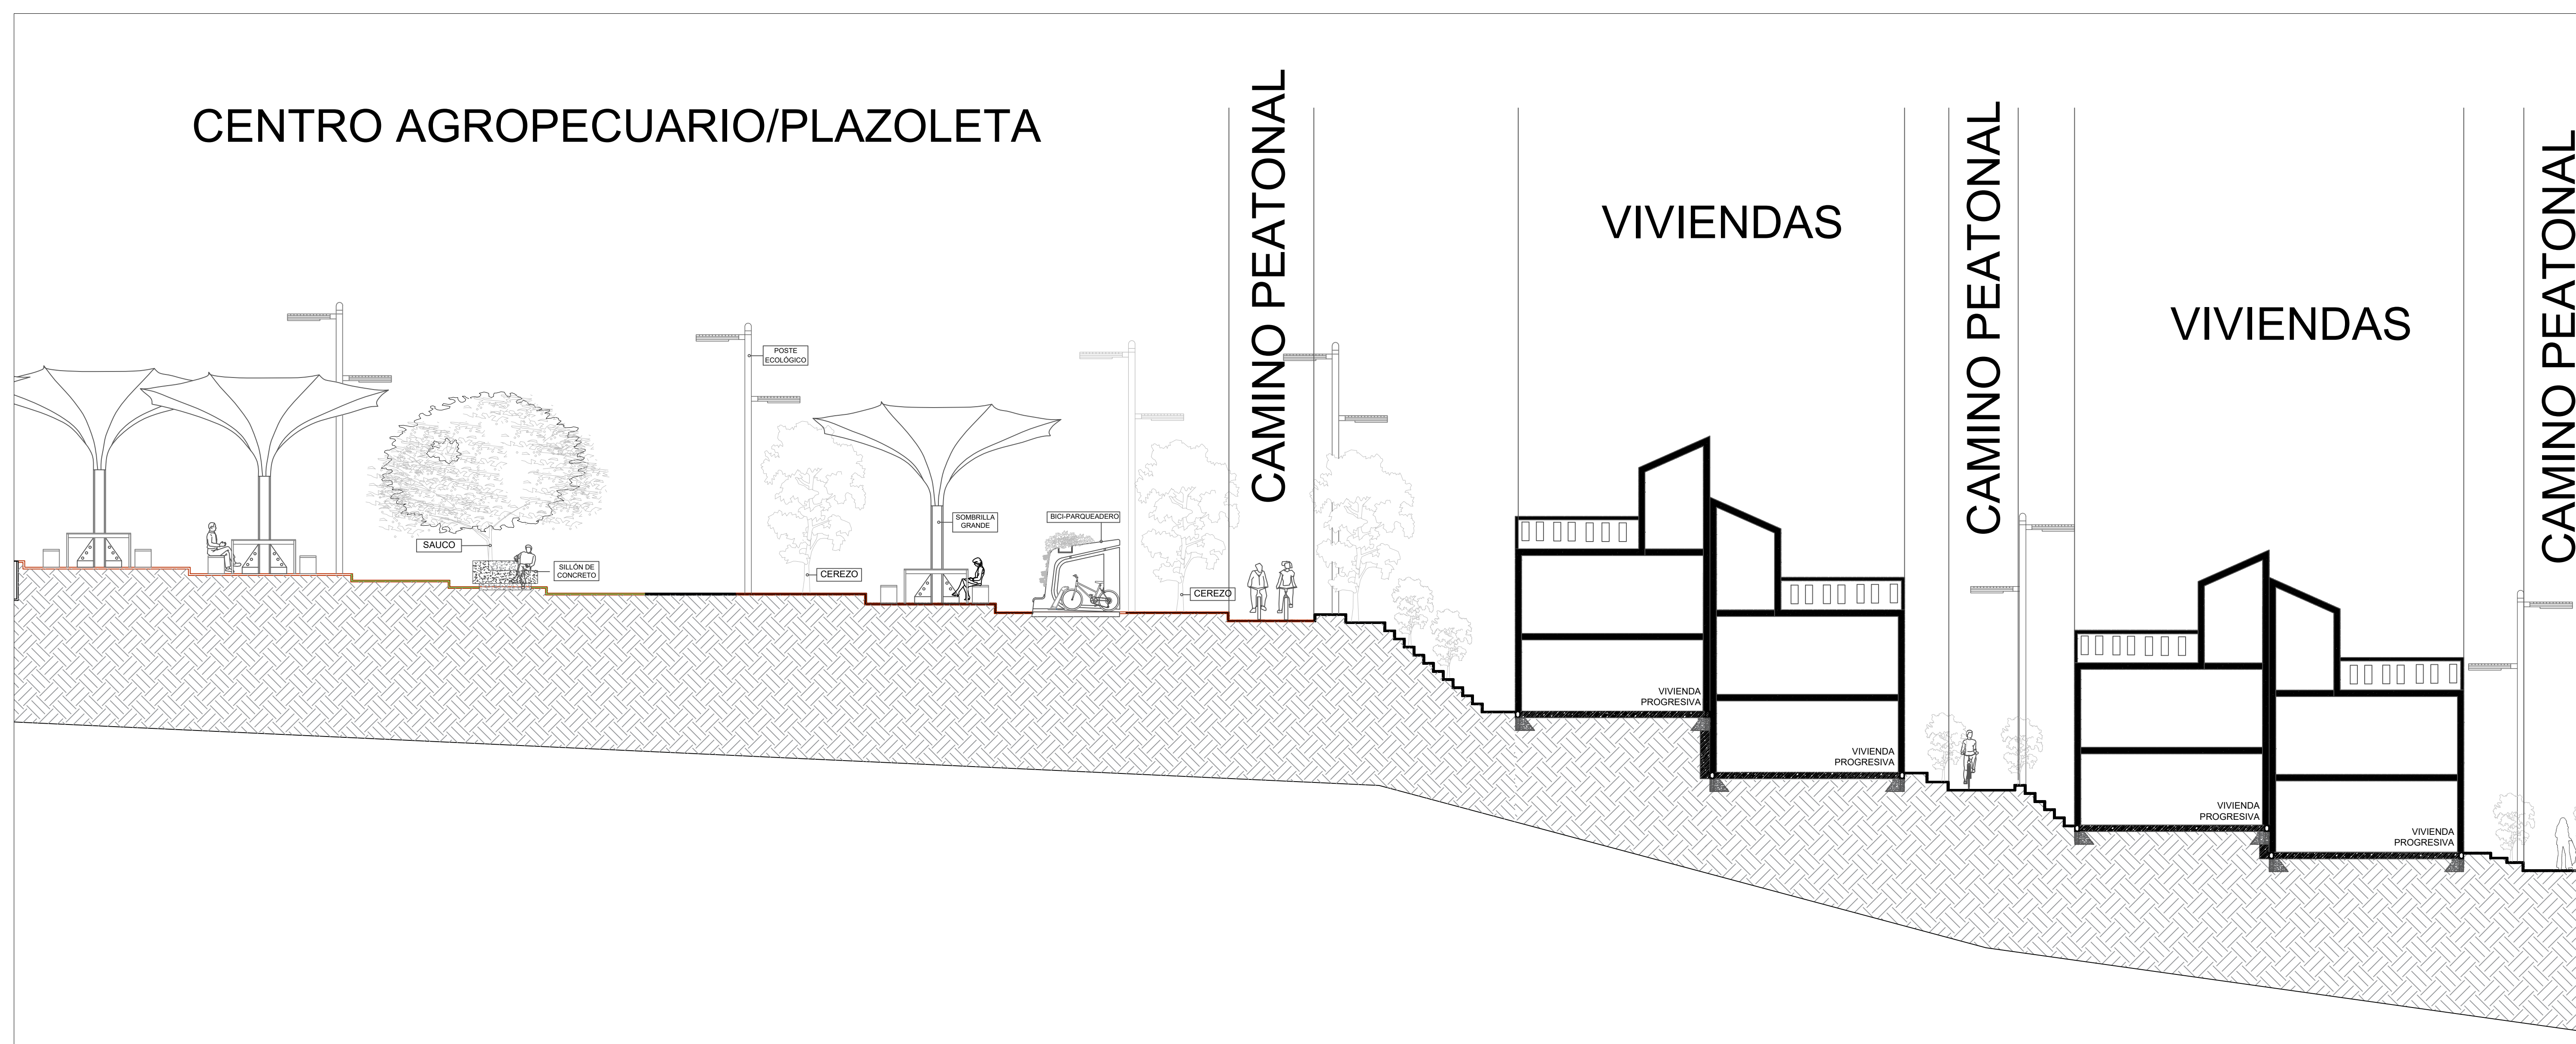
CENTRO AGROPECUARIO/PLAZOLETA

CAMINO PEATONAL

VIVIENDAS

CAMINO PEATONAL

VIVIENDAS

CAMINO PEATONAL

POSTE ECOLÓGICO

SAUCO

SILLÓN DE CONCRETO

CEREZO

SOMBRILLA GRANDE

BICI-PARQUEADERO

CEREZO

VIVIENDA PROGRESIVA

VIVIENDA PROGRESIVA

VIVIENDA PROGRESIVA

VIVIENDA PROGRESIVA